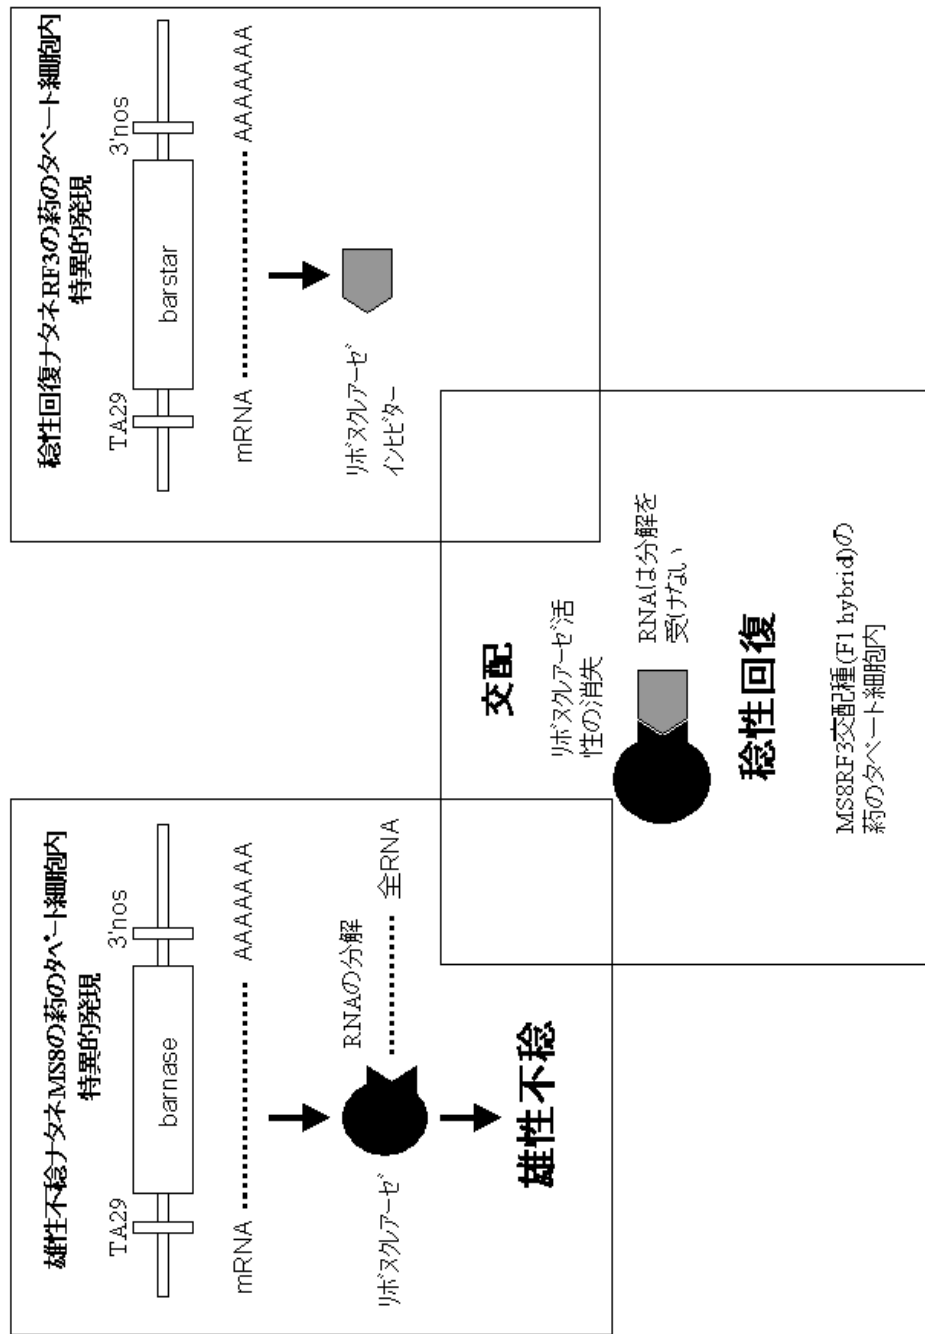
稔性回復ナタネRF3の葯のタペート細胞内特異的発現

TA29

barstar

3'nos

mRNA AAAAAAA

リボヌクレアーゼインヒビター

交配

リボヌクレアーゼ活性の消失

RNAは分解を受けない

稔性回復

MS8RF3交配種(F1 hybrid)の葯のタペート細胞内

雄性不稔ナタネMS8の葯のタペート細胞内特異的発現

TA29

barnase

3'nos

mRNA AAAAAAA

リボヌクレアーゼ

RNAの分解

全RNA

雄性不稔